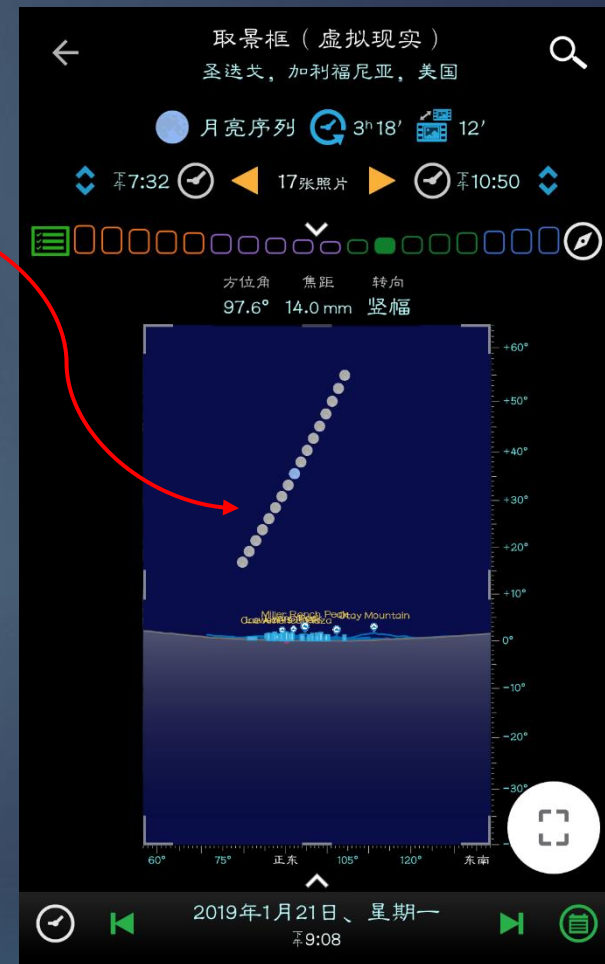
取景框（虚拟现实）
圣迭戈，加利福尼亚，美国

月亮序列 3h 18′ 12′

下午7:32 17张照片 下午10:50

方位角 97.6°
焦距 14.0 mm
转向 竖幅

+60°
+50°
+40°
+30°
+20°
+10°
0°
-10°
-20°
-30°

Miller Ranch Peak
Otay Mountain
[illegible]

60° 75° 正东 105° 120° 东南

2019年1月21日、星期一
下午9:08